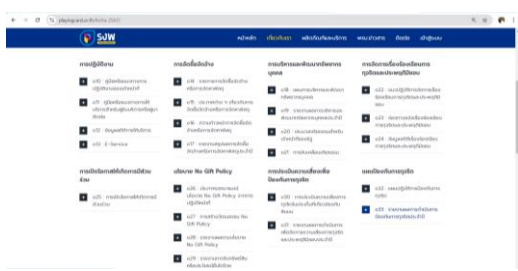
playground.go.th/ita 2567

SJW

หน้าหลัก | เกี่ยวกับเรา | ผลิตภัณฑ์และบริการ | แหล่งข่าวสาร | ติดต่อ | เข้าสู่ระบบ

การปฏิบัติงาน

o10 คู่มือหรือมาตรฐานการปฏิบัติงาน

o11 คู่มือหรือมาตรฐานการให้บริการ

o12 ข้อมูลเชิงสถิติการให้บริการ

o13 E-Service

การจัดซื้อจัดจ้าง

o14 แผนการจัดซื้อจัดจ้าง

o15 ประกาศต่าง ๆ เกี่ยวกับการจัดซื้อจัดจ้าง

o16 สรุปผลการจัดซื้อจัดจ้าง

o17 รายงานผลการจัดซื้อจัดจ้างประจำปี

การบริหารและพัฒนาทรัพยากรบุคคล

o18 นโยบายการบริหารทรัพยากรบุคคล

o19 การดำเนินการตามนโยบายการบริหารทรัพยากรบุคคล

o20 หลักเกณฑ์การบริหารและพัฒนาทรัพยากรบุคคล

o21 รายงานผลการบริหารและพัฒนาทรัพยากรบุคคลประจำปี

การจัดการเรื่องร้องเรียนการทุจริตและประพฤติมิชอบ

o22 แนวปฏิบัติการจัดการเรื่องร้องเรียนการทุจริตและประพฤติมิชอบ

o23 ช่องทางแจ้งเรื่องร้องเรียนการทุจริตและประพฤติมิชอบ

o24 ข้อมูลเชิงสถิติเรื่องร้องเรียนการทุจริตและประพฤติมิชอบ

การเปิดโอกาสให้เกิดการมีส่วนร่วม

o25 การเปิดโอกาสให้เกิดการมีส่วนร่วม

นโยบาย No Gift Policy

o26 ประกาศเจตนารมณ์นโยบาย No Gift Policy

o27 การสร้างวัฒนธรรม No Gift Policy

o28 รายงานผลตามนโยบาย No Gift Policy

o29 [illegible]

การประเมินความเสี่ยงเพื่อป้องกันการทุจริต

o30 การประเมินความเสี่ยงการทุจริตประจำปี

o31 การดำเนินการเพื่อจัดการความเสี่ยงการทุจริตและประพฤติมิชอบ

แผนป้องกันการทุจริต

o32 แผนปฏิบัติการป้องกันการทุจริต

o33 รายงานผลการดำเนินการป้องกันการทุจริตประจำปี